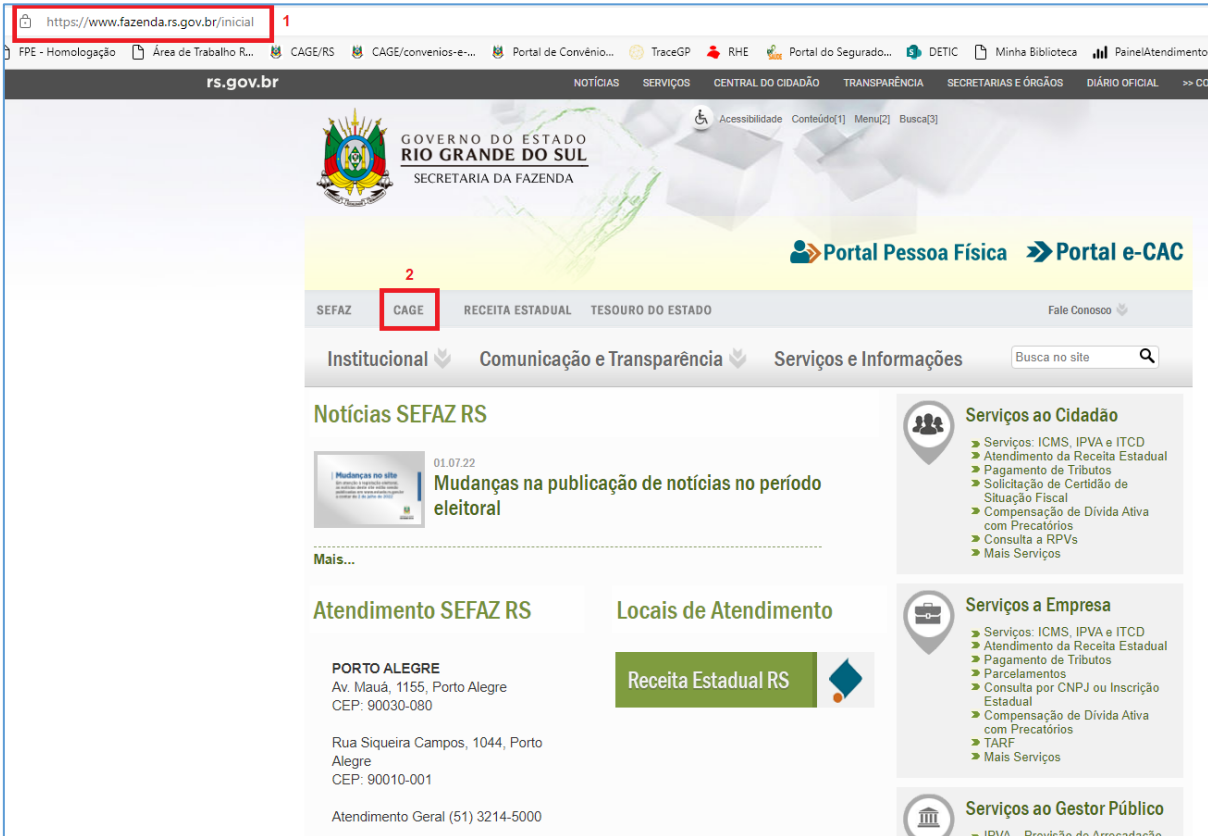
https://www.fazenda.rs.gov.br/inicial 1

FPE - Homologação | Área de Trabalho R... | CAGE/RS | CAGE/convenios-e-... | Portal de Convênio... | TraceGP | RHE | Portal do Segurado... | DETIC | Minha Biblioteca | PainelAtendimento

rs.gov.br

NOTÍCIAS | SERVIÇOS | CENTRAL DO CIDADÃO | TRANSPARÊNCIA | SECRETARIAS E ÓRGÃOS | DIÁRIO OFICIAL | >> CO

Acessibilidade Conteúdo[1] Menu[2] Busca[3]

GOVERNO DO ESTADO
RIO GRANDE DO SUL
SECRETARIA DA FAZENDA

Portal Pessoa Física | Portal e-CAC

2

SEFAZ | CAGE | RECEITA ESTADUAL | TESOURO DO ESTADO | Fale Conosco

Institucional | Comunicação e Transparência | Serviços e Informações | Busca no site

Notícias SEFAZ RS

Mudanças no site

01.07.22
Mudanças na publicação de notícias no período eleitoral

Mais...

Atendimento SEFAZ RS

PORTO ALEGRE
Av. Mauá, 1155, Porto Alegre
CEP: 90030-080

Rua Siqueira Campos, 1044, Porto Alegre
CEP: 90010-001

Atendimento Geral (51) 3214-5000

Locais de Atendimento

Receita Estadual RS

Serviços ao Cidadão
Serviços: ICMS, IPVA e ITCD
Atendimento da Receita Estadual
Pagamento de Tributos
Solicitação de Certidão de Situação Fiscal
Compensação de Dívida Ativa com Precatórios
Consulta a RPVs
Mais Serviços

Serviços a Empresa
Serviços: ICMS, IPVA e ITCD
Atendimento da Receita Estadual
Pagamento de Tributos
Parcelamentos
Consulta por CNPJ ou Inscrição Estadual
Compensação de Dívida Ativa com Precatórios
TARF
Mais Serviços

Serviços ao Gestor Público
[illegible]